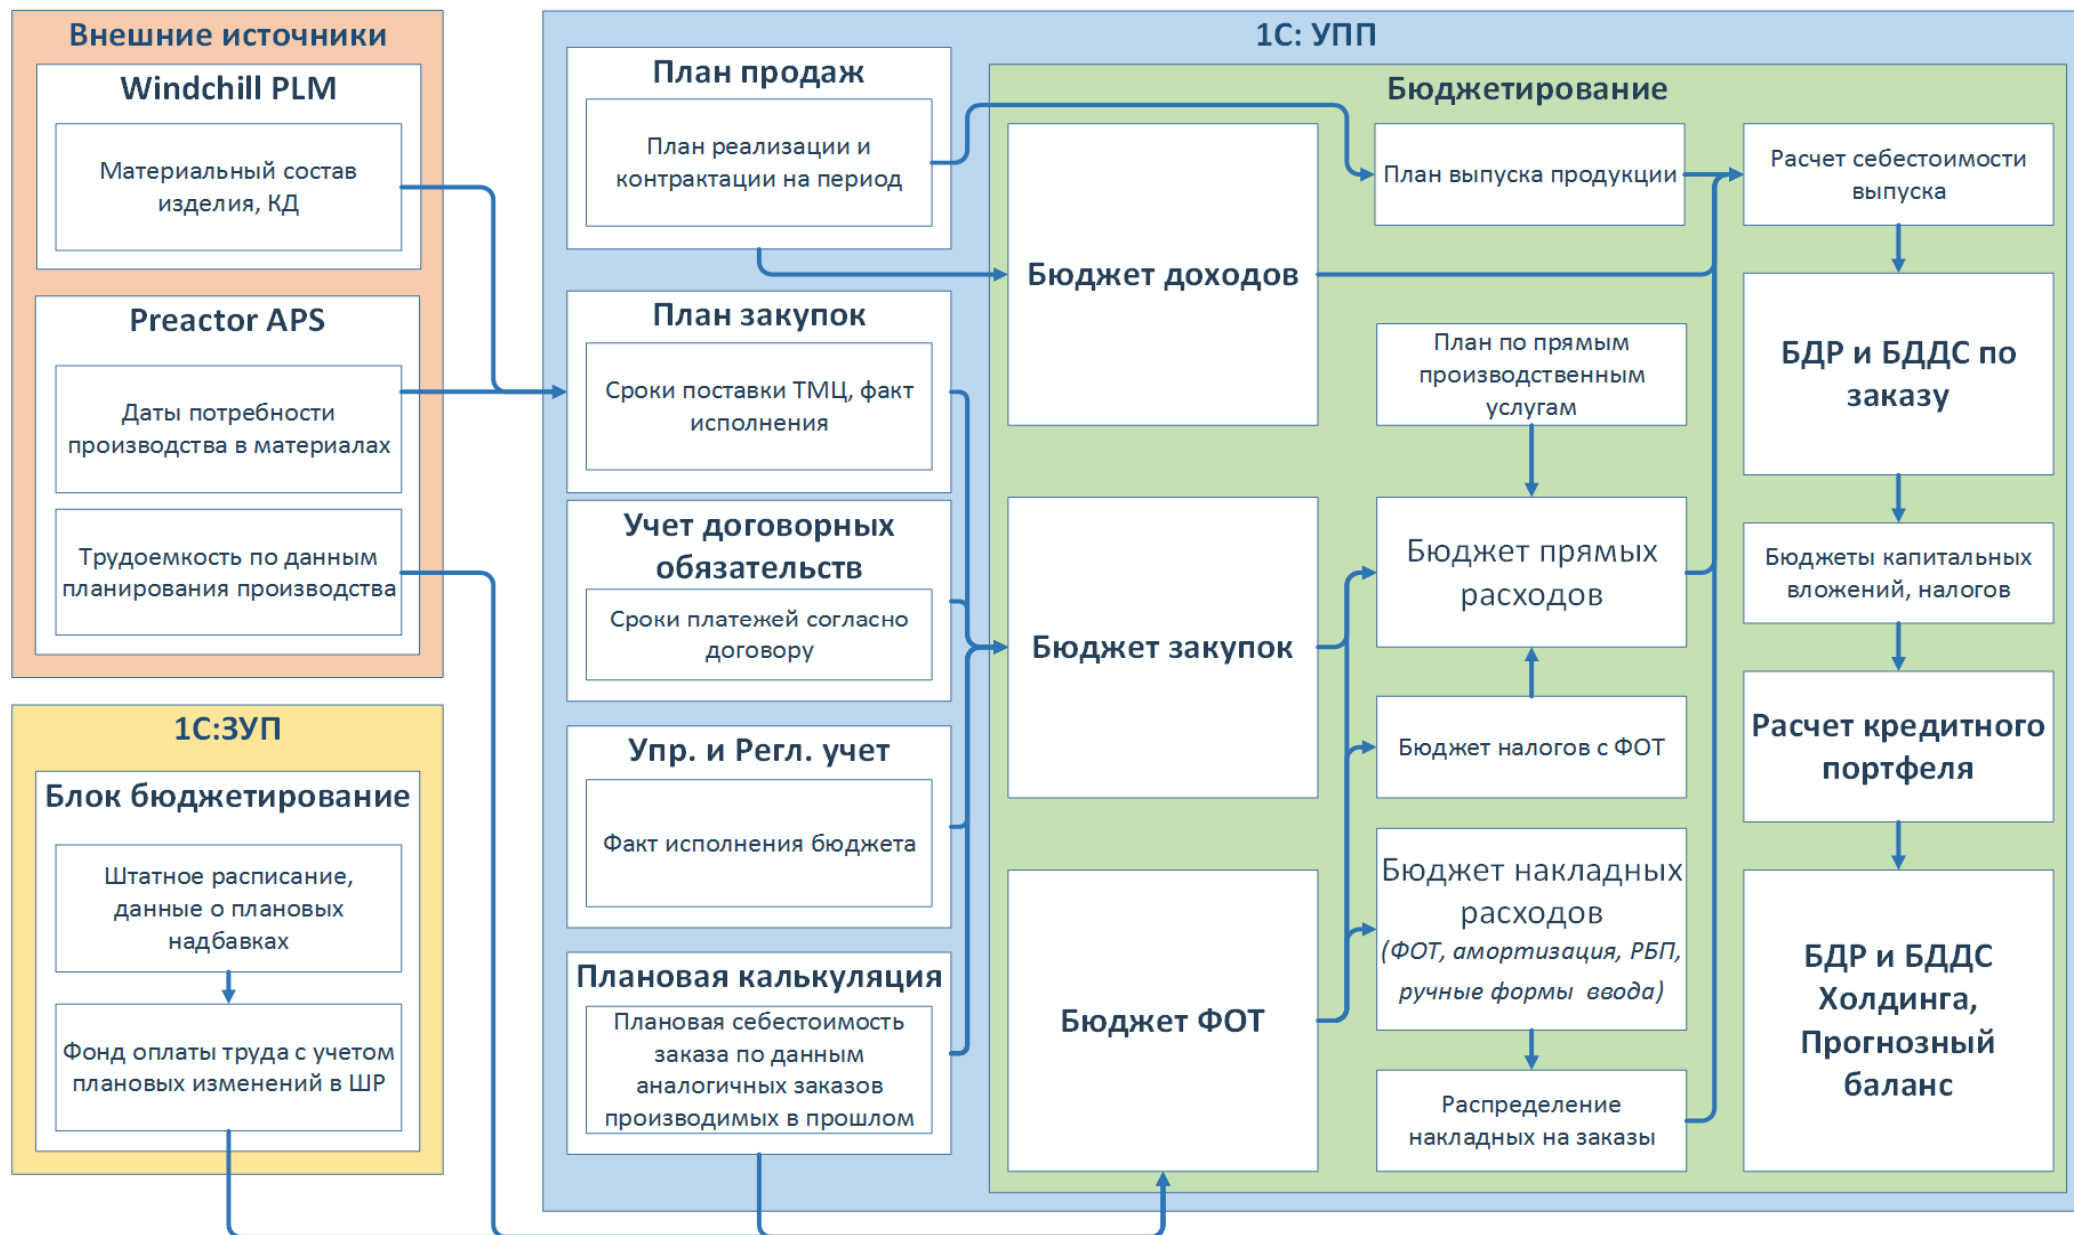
Внешние источники

Windchill PLM

Материальный состав изделия, КД

Preactor APS

Даты потребности производства в материалах

Трудоемкость по данным планирования производства

1С:ЗУП

Блок бюджетирование

Штатное расписание, данные о плановых надбавках

Фонд оплаты труда с учетом плановых изменений в ШР

1С: УПП

План продаж

План реализации и контрактации на период

План закупок

Сроки поставки ТМЦ, факт исполнения

Учет договорных обязательств

Сроки платежей согласно договору

Упр. и Регл. учет

Факт исполнения бюджета

Плановая калькуляция

Плановая себестоимость заказа по данным аналогичных заказов производимых в прошлом

Бюджетирование

Бюджет доходов

План выпуска продукции

Расчет себестоимости выпуска

План по прямым производственным услугам

БДР и БДДС по заказу

Бюджет закупок

Бюджет прямых расходов

Бюджеты капитальных вложений, налогов

Бюджет налогов с ФОТ

Расчет кредитного портфеля

Бюджет ФОТ

Бюджет накладных расходов (ФОТ, амортизация, РБП, ручные формы ввода)

БДР и БДДС Холдинга, Прогнозный баланс

Распределение накладных на заказы